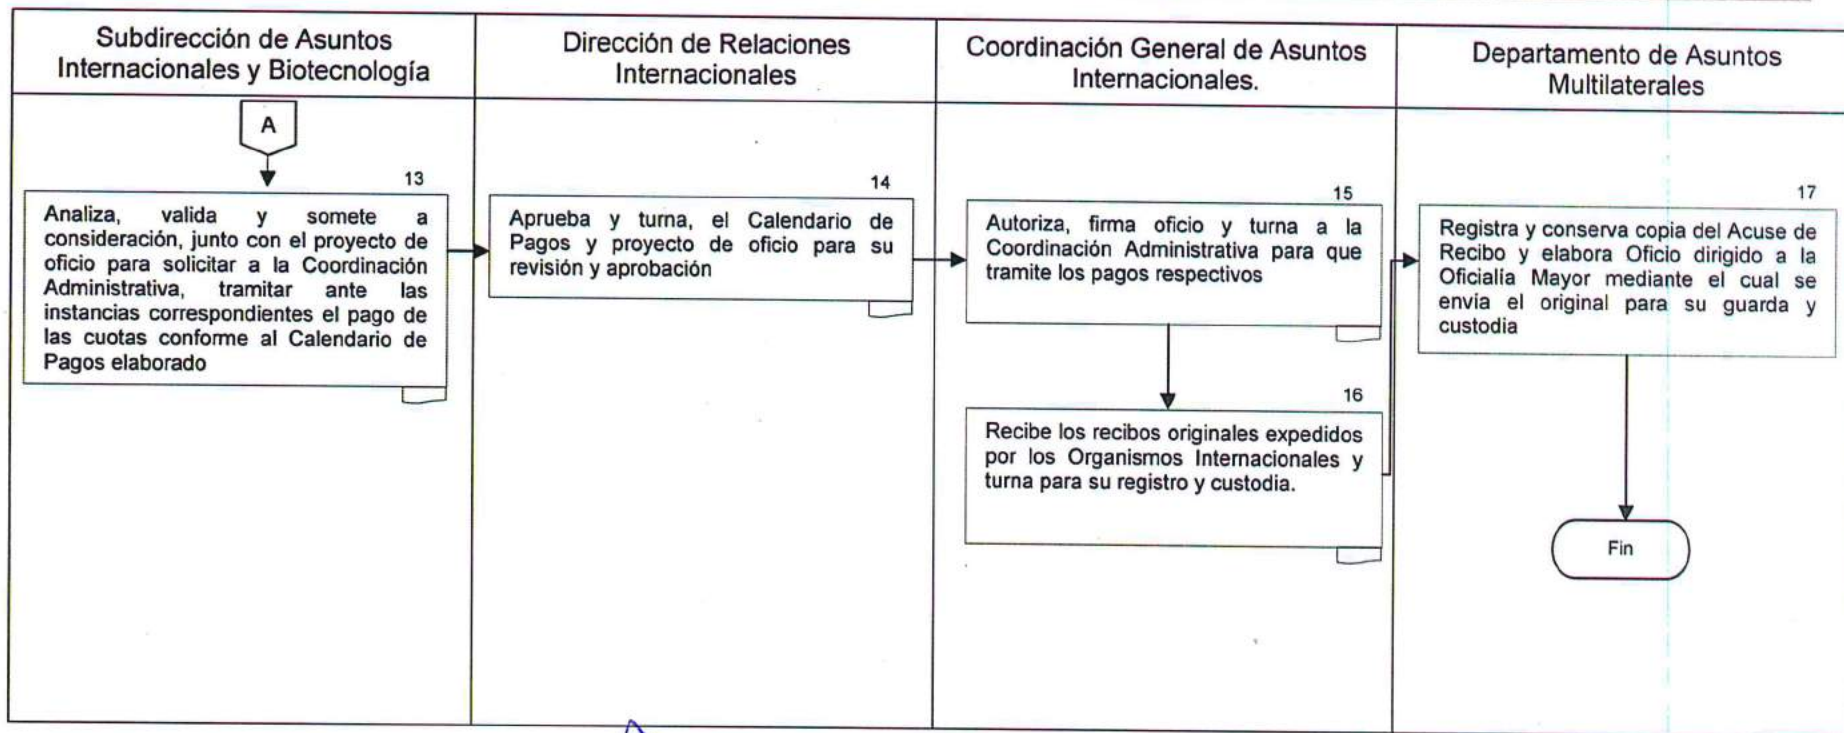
Subdirección de Asuntos Internacionales y Biotecnología

Dirección de Relaciones Internacionales

Coordinación General de Asuntos Internacionales.

Departamento de Asuntos Multilaterales

A

13

Analiza, valida y somete a consideración, junto con el proyecto de oficio para solicitar a la Coordinación Administrativa, tramitar ante las instancias correspondientes el pago de las cuotas conforme al Calendario de Pagos elaborado

14

Aprueba y turna, el Calendario de Pagos y proyecto de oficio para su revisión y aprobación

15

Autoriza, firma oficio y turna a la Coordinación Administrativa para que tramite los pagos respectivos

16

Recibe los recibos originales expedidos por los Organismos Internacionales y turna para su registro y custodia.

17

Registra y conserva copia del Acuse de Recibo y elabora Oficio dirigido a la Oficialía Mayor mediante el cual se envía el original para su guarda y custodia

Fin